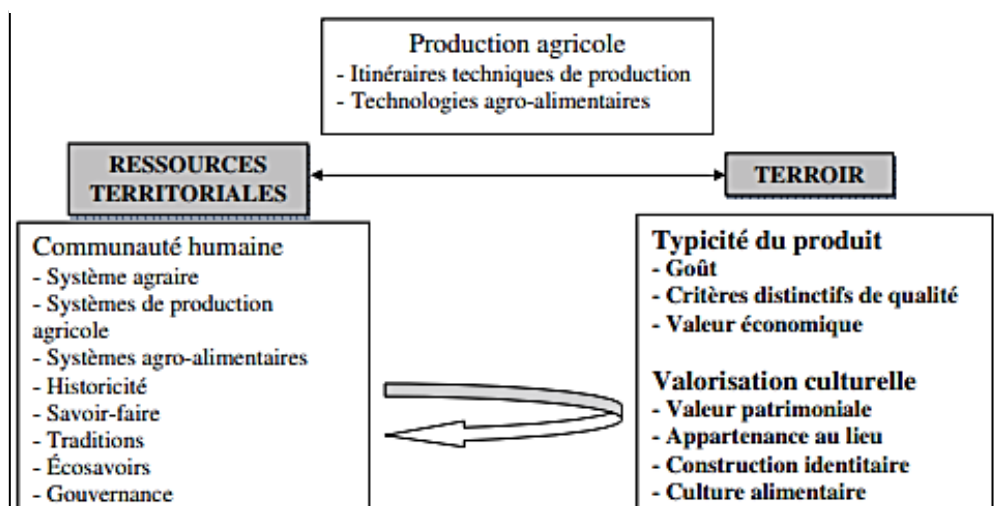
Production agricole
- Itinéraires techniques de production
- Technologies agro-alimentaires

RESSOURCES TERRITORIALES

TERROIR

Communauté humaine
- Système agraire
- Systèmes de production agricole
- Systèmes agro-alimentaires
- Historicité
- Savoir-faire
- Traditions
- Écosavoirs
- Gouvernance

Typicité du produit
- Goût
- Critères distinctifs de qualité
- Valeur économique

Valorisation culturelle
- Valeur patrimoniale
- Appartenance au lieu
- Construction identitaire
- Culture alimentaire